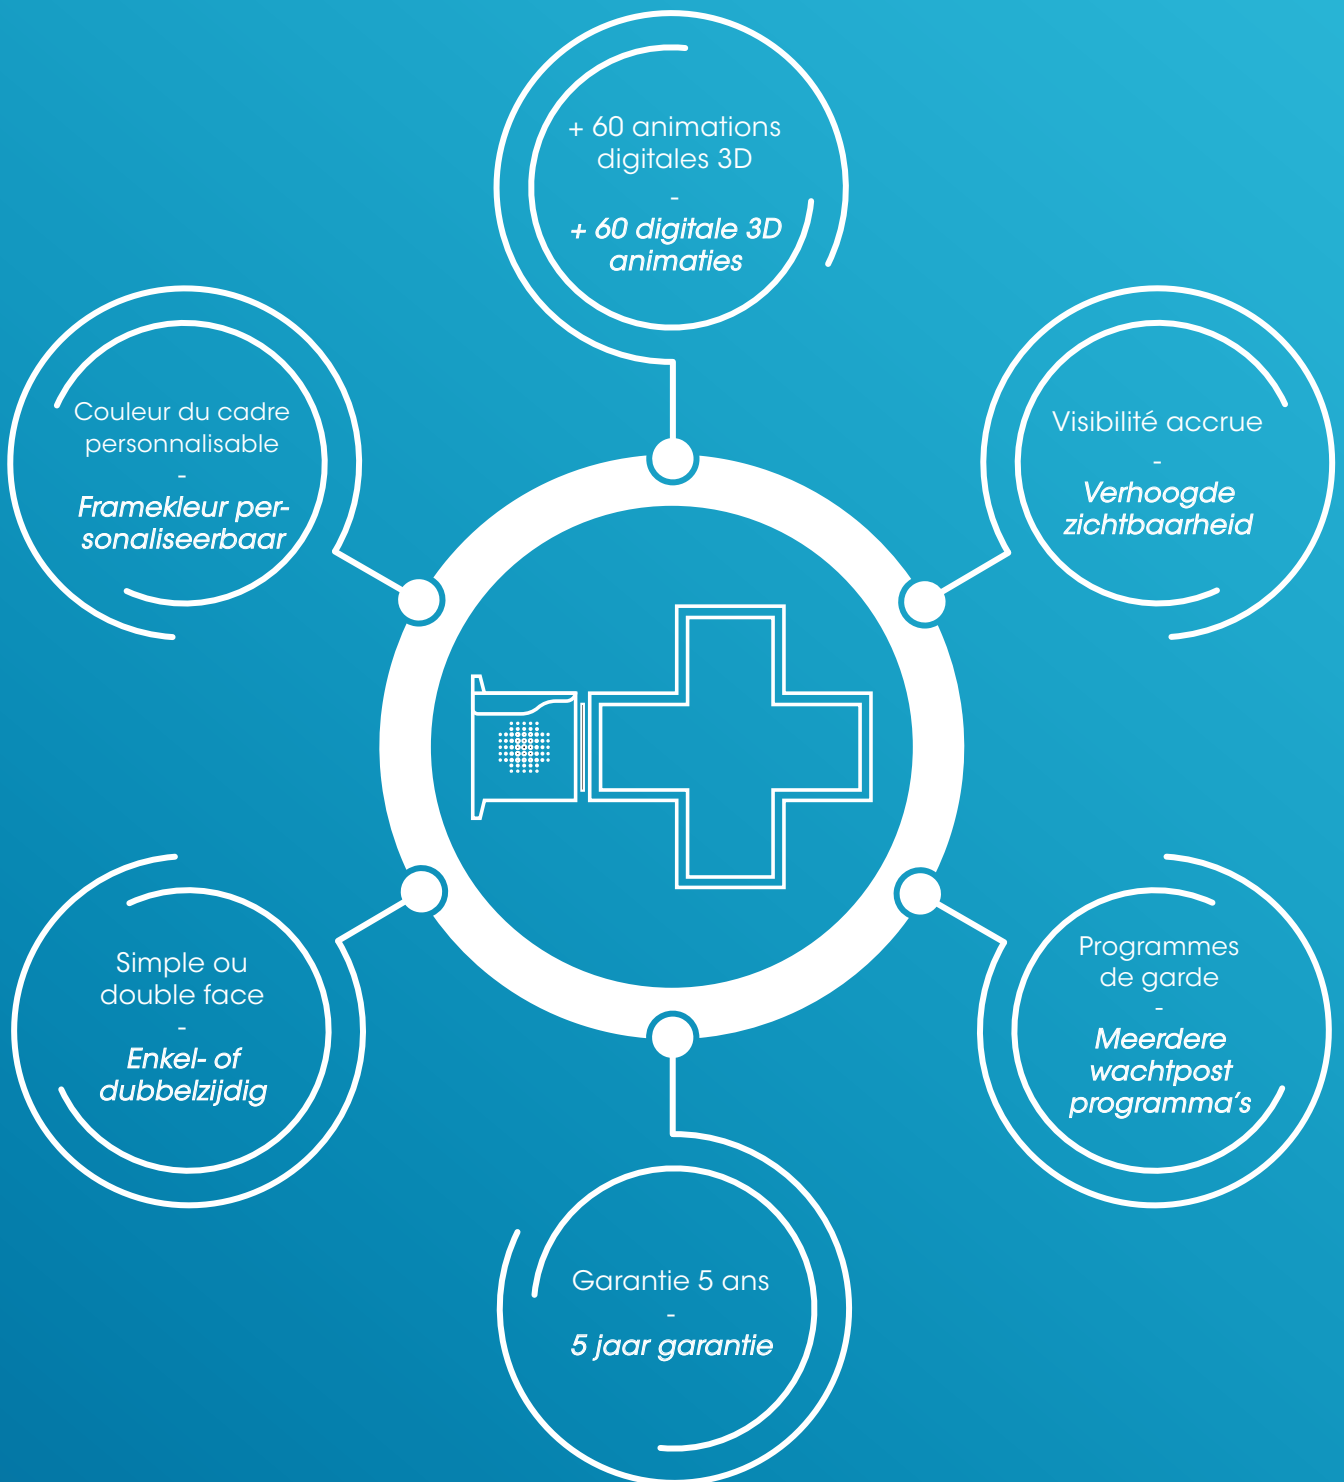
+ 60 animations digitales 3D
-
+ 60 digitale 3D animaties

Couleur du cadre personnalisable
-
Framekleur personaliseerbaar

Visibilité accrue
-
Verhoogde zichtbaarheid

Simple ou double face
-
Enkel- of dubbelzijdig

Programmes de garde
-
Meerdere wachtpost programma's

Garantie 5 ans
-
5 jaar garantie